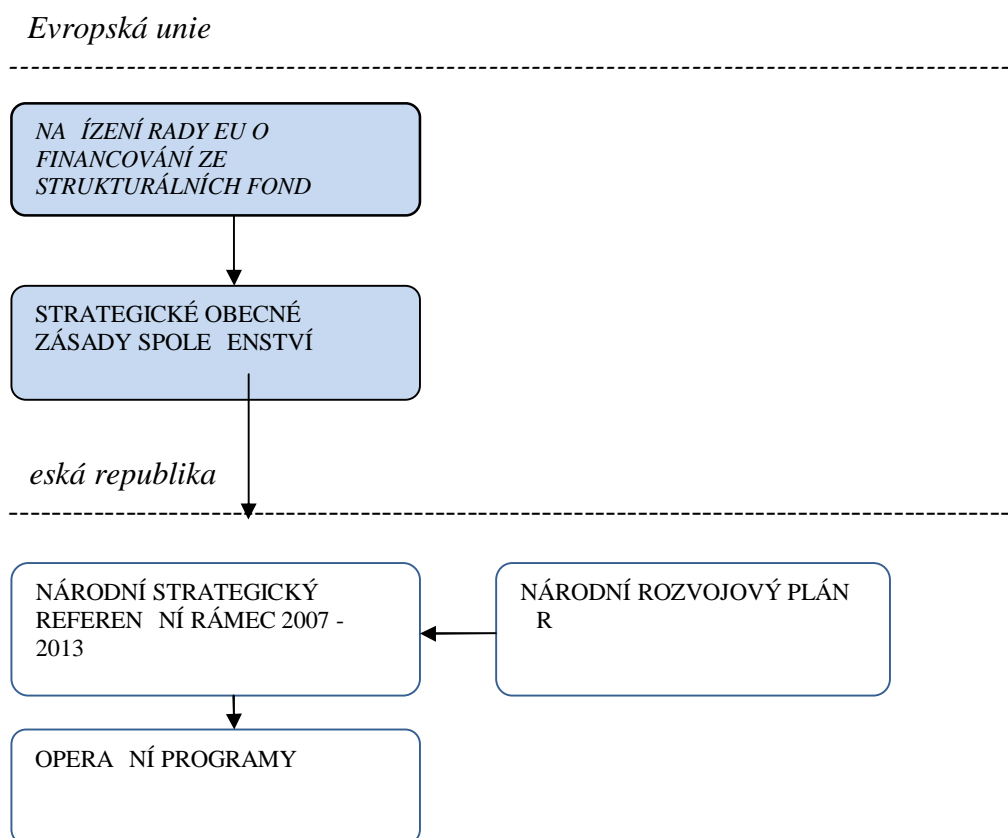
Evropská unie

NA ÍZENÍ RADY EU O FINANCOVÁNÍ ZE STRUKTURÁLNÍCH FOND

STRATEGICKÉ OBECNÉ ZÁSADY SPOLE ENSTVÍ

eská republika

NÁRODNÍ STRATEGICKÝ REFEREN NÍ RÁMEC 2007 - 2013

NÁRODNÍ ROZVOJOVÝ PLÁN R

OPERA NÍ PROGRAMY